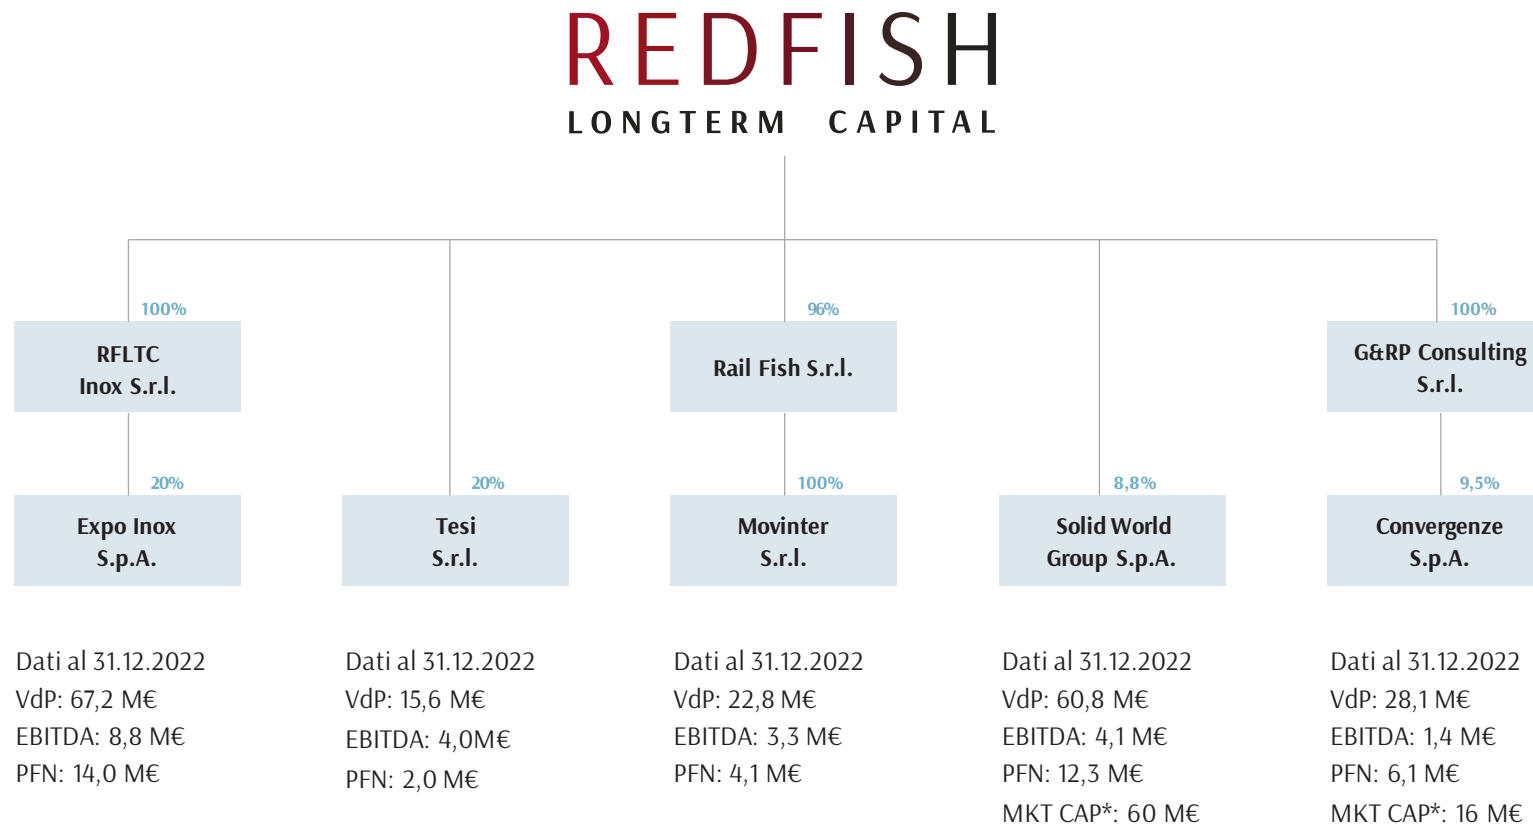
REDFISH
LONGTERM CAPITAL

100%
RFLTC
Inox S.r.l.

96%
Rail Fish S.r.l.

100%
G&RP Consulting
S.r.l.

20%
Expo Inox
S.p.A.

20%
Tesi
S.r.l.

100%
Movinter
S.r.l.

8,8%
Solid World
Group S.p.A.

9,5%
Convergenze
S.p.A.

Dati al 31.12.2022
VdP: 67,2 M€
EBITDA: 8,8 M€
PFN: 14,0 M€

Dati al 31.12.2022
VdP: 15,6 M€
EBITDA: 4,0M€
PFN: 2,0 M€

Dati al 31.12.2022
VdP: 22,8 M€
EBITDA: 3,3 M€
PFN: 4,1 M€

Dati al 31.12.2022
VdP: 60,8 M€
EBITDA: 4,1 M€
PFN: 12,3 M€
MKT CAP*: 60 M€

Dati al 31.12.2022
VdP: 28,1 M€
EBITDA: 1,4 M€
PFN: 6,1 M€
MKT CAP*: 16 M€